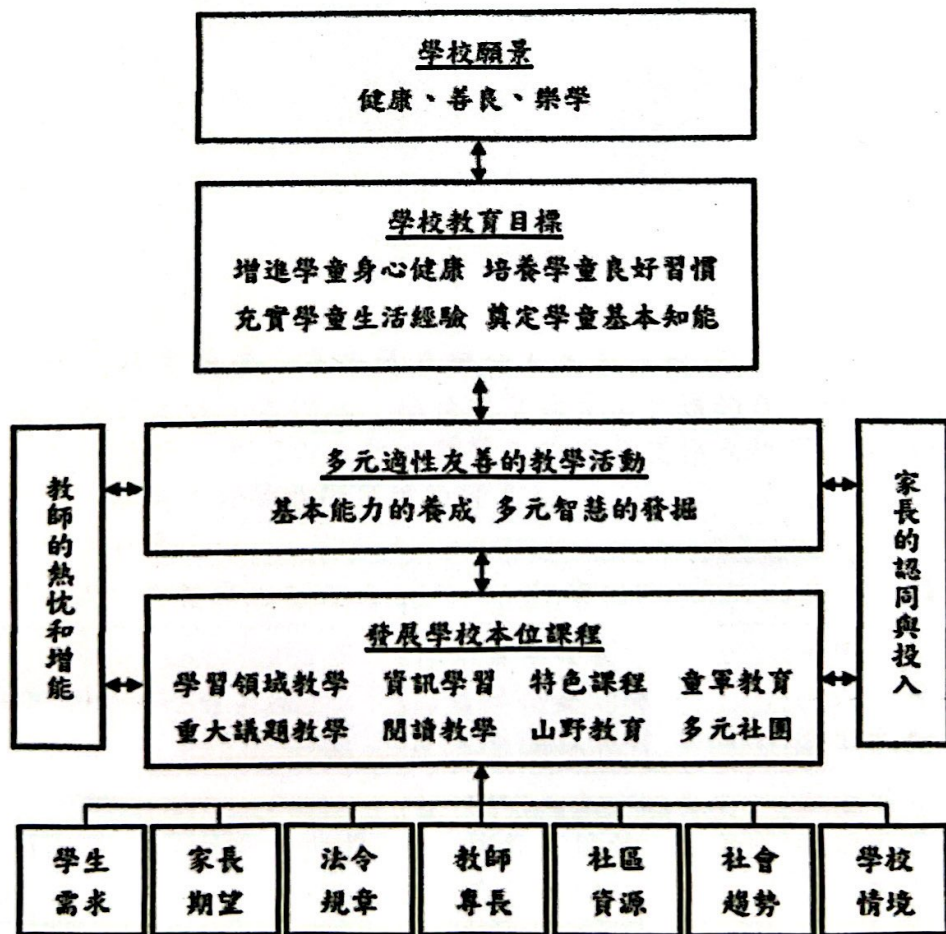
學校願景

健康、善良、樂學

學校教育目標

增進學童身心健康 培養學童良好習慣

充實學童生活經驗 奠定學童基本知能

教師的熱忱和增能

多元適性友善的教學活動

基本能力的養成 多元智慧的發掘

家長的認同與投入

發展學校本位課程

學習領域教學 資訊學習 特色課程 童軍教育

重大議題教學 閱讀教學 山野教育 多元社團

學生需求

家長期望

法令規章

教師專長

社區資源

社會趨勢

學校情境